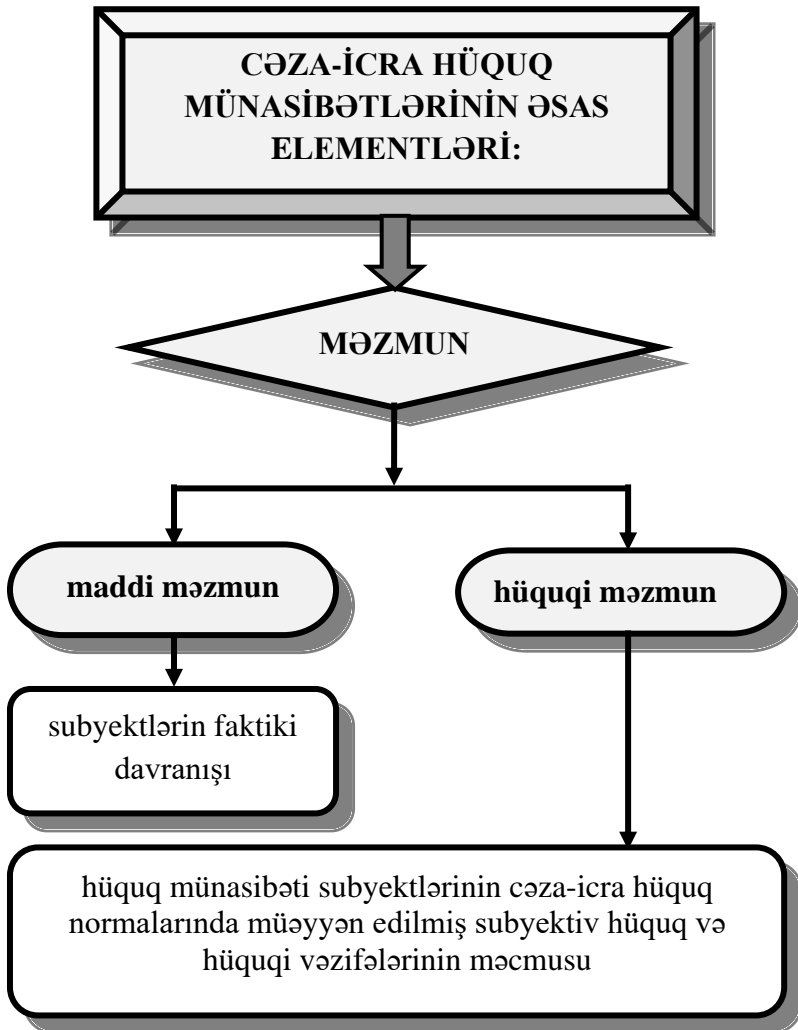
CƏZA-İCRA HÜQUQ MÜNASİBƏTLƏRİNİN ƏSAS ELEMENTLƏRİ:

MƏZMUN

maddi məzmun

hüquqi məzmun

subyektlərin faktiki davranışı

hüquq münasibəti subyektlərinin cəza-icra hüquq normalarında müəyyən edilmiş subyektiv hüquq və hüquqi vəzifələrinin məcmusu